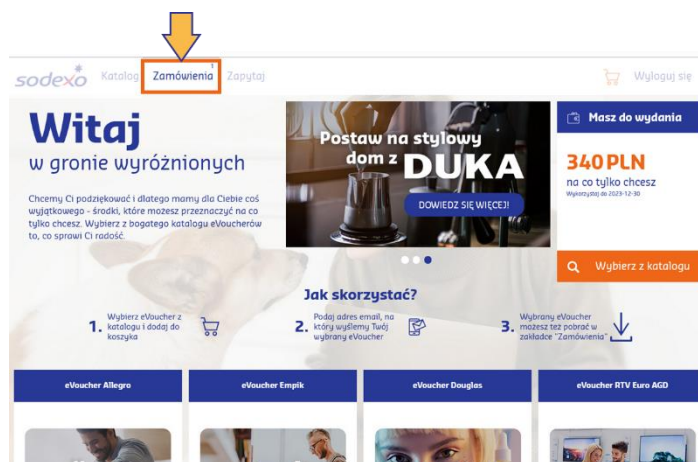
sodexo Katalog Zamówienia 1 Zapytaj

Wyloguj się

Witaj
w gronie wyróżnionych

Chcemy Ci podziękować i dlatego mamy dla Ciebie coś wyjątkowego - środki, które możesz przeznaczyć na co tylko chcesz. Wybierz z bogatego katalogu eVoucherów to, co sprawi Ci radość.

Postaw na stylowy dom z DUKA

DOWIEDZ SIĘ WIĘCEJ!

Masz do wydania

340 PLN
na co tylko chcesz
Wykorzystaj do 2023-12-30

Wybierz z katalogu

Jak skorzystać?

1. Wybierz eVoucher z katalogu i dodaj do koszyka

2. Podaj adres email, na który wyślemy Twój wybrany eVoucher

3. Wybrany eVoucher możesz też pobrać w zakładce "Zamówienia"

eVoucher Allegro

eVoucher Empik

eVoucher Douglas

eVoucher RTV Euro AGD